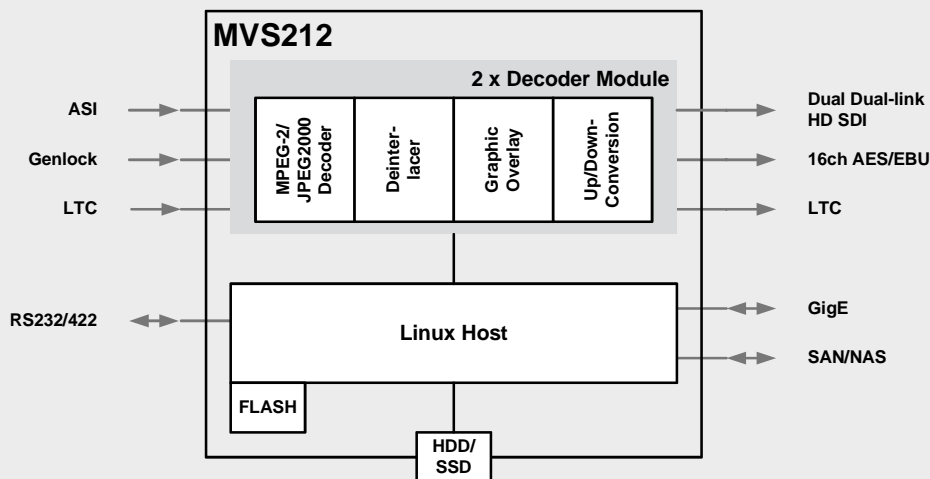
MVS212

2 x Decoder Module

ASI

Genlock

LTC

MPEG-2/ JPEG2000 Decoder

Deinterlacer

Graphic Overlay

Up/Down-Conversion

Dual Dual-link HD SDI

16ch AES/EBU

LTC

RS232/422

Linux Host

GigE

SAN/NAS

FLASH

HDD/ SSD